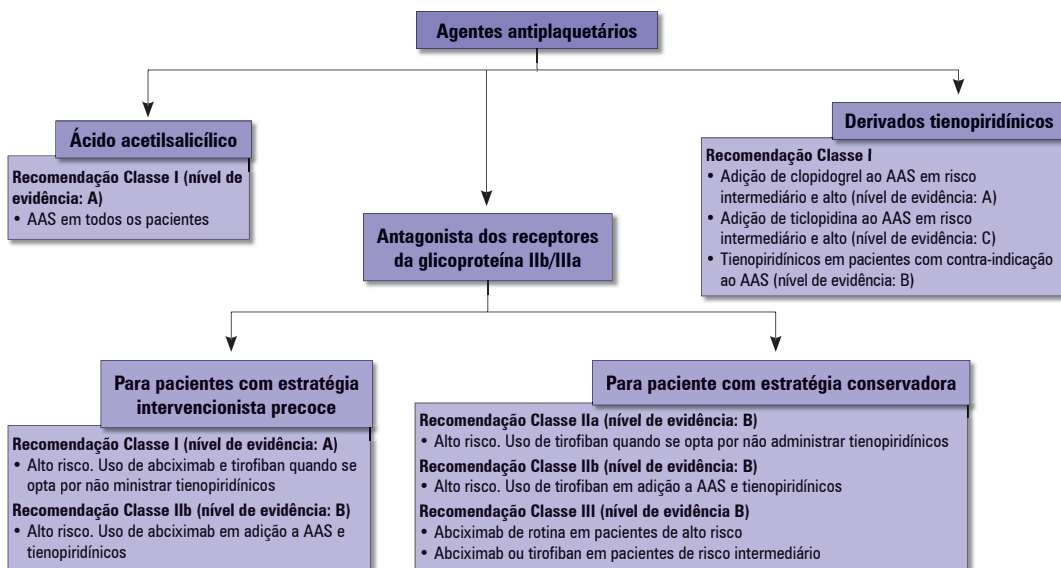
Agentes antiplaquetários

Ácido acetilsalicílico

Recomendação Classe I (nível de evidência: A)
• AAS em todos os pacientes

Antagonista dos receptores da glicoproteína IIb/IIIa

Derivados tienopiridínicos

Recomendação Classe I
• Adição de clopidogrel ao AAS em risco intermediário e alto (nível de evidência: A)
• Adição de ticlopidina ao AAS em risco intermediário e alto (nível de evidência: C)
• Tienopiridínicos em pacientes com contra-indicação ao AAS (nível de evidência: B)

Para pacientes com estratégia intervencionista precoce

Recomendação Classe I (nível de evidência: A)
• Alto risco. Uso de abciximab e tirofiban quando se opta por não ministrar tienopiridínicos
Recomendação Classe IIb (nível de evidência: B)
• Alto risco. Uso de abciximab em adição a AAS e tienopiridínicos

Para paciente com estratégia conservadora

Recomendação Classe IIa (nível de evidência: B)
• Alto risco. Uso de tirofiban quando se opta por não administrar tienopiridínicos
Recomendação Classe IIb (nível de evidência: B)
• Alto risco. Uso de tirofiban em adição a AAS e tienopiridínicos
Recomendação Classe III (nível de evidência B)
• Abciximab de rotina em pacientes de alto risco
• Abciximab ou tirofiban em pacientes de risco intermediário